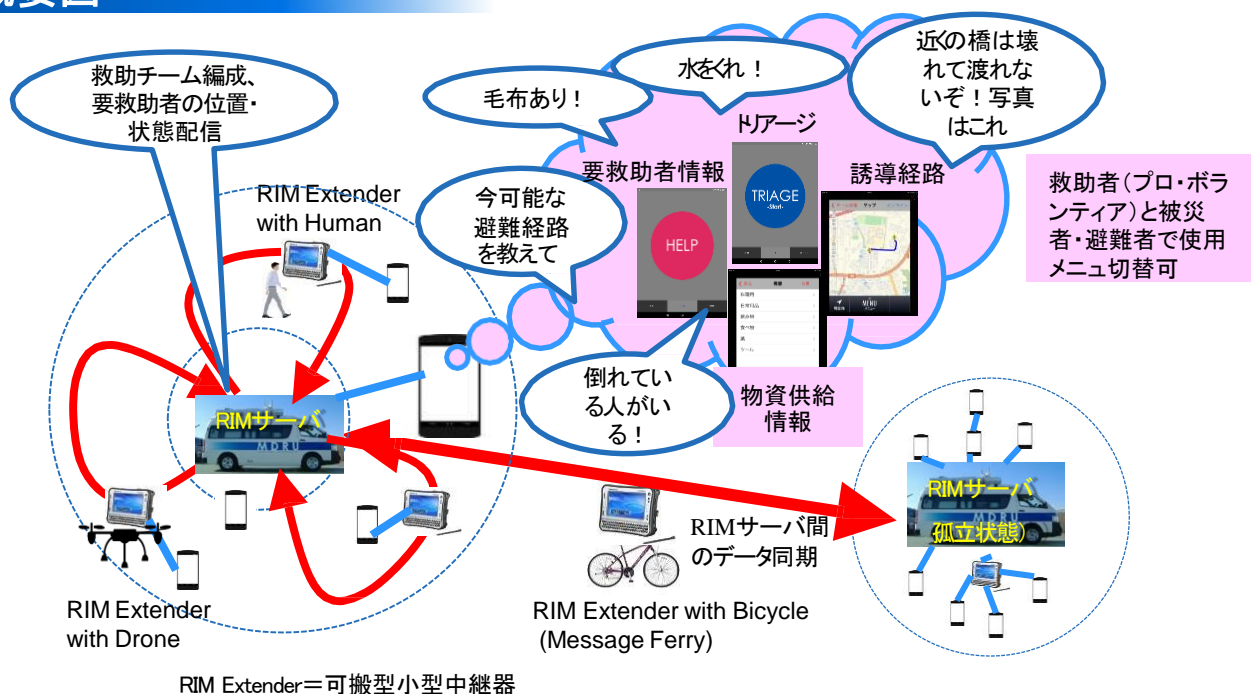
概要図

救助チーム編成、要救助者の位置・状態配信

水をくれ！

毛布あり！

近くの橋は壊れて渡れないぞ！写真はこれ

トリアージ

要救助者情報

誘導経路

救助者（プロ・ボランティア）と被災者・避難者で使用メニュ切替可

RIM Extender with Human

今可能な避難経路を教えて

HELP

TRIAGE
-Start-

倒れている人がいる！

物資供給情報

RIMサーバ
MDRU

RIMサーバ
MDRU
（孤立状態）

RIMサーバ間のデータ同期

RIM Extender with Drone

RIM Extender with Bicycle (Message Ferry)

RIM Extender＝可搬型小型中継器